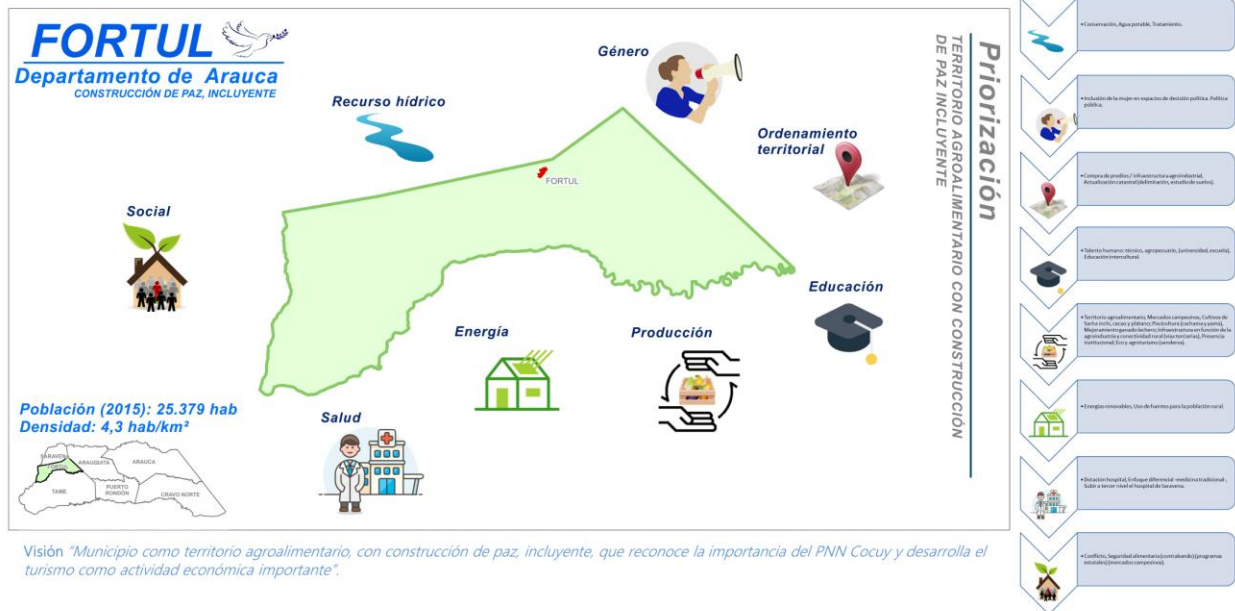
FORTUL
Departamento de Arauca
CONSTRUCCIÓN DE PAZ, INCLUYENTE

Género

Recurso hídrico

Ordenamiento territorial

FORTUL

Social

Educación

Energía

Producción

Población (2015): 25.379 hab
Densidad: 4,3 hab/km²

Salud

SARAVENA
FORTUL
ARAUQUITA
ARAUCA
TAME
PUERTO RONDÓN
CRAVO NORTE

Priorización
TERRITORIO AGROALIMENTARIO CON CONSTRUCCIÓN DE PAZ INCLUYENTE

Visión "Municipio como territorio agroalimentario, con construcción de paz, incluyente, que reconoce la importancia del PNN Cocuy y desarrolla el turismo como actividad económica importante".

• Conservación, Agua potable, Tratamiento.

• Inclusión de la mujer en espacios de decisión política. Política pública.

• Compra de predios / infraestructura agroindustrial. Actualización catastral (delimitación, estudio de suelos).

• Talento humano: técnico, agropecuario, (universidad, escuela), Educación intercultural.

• Territorio agroalimentario, Mercados campesinos, Cultivos de Sacha inchi, cacao y plátano; Piscicultura (cachama y yamú), Mejoramiento genético bovino; Infraestructura en función de la agroindustria y conectividad rural (vías terciarias), Presencia Institucional; Eco y agroturismo (senderos).

• Energías renovables. Uso de fuentes para la población rural.

• Dotación hospital, Enfoque diferencial -medicina tradicional , Subir a tercer nivel el hospital de Saravena.

• Conflicto, Seguridad alimentaria (contrabando) (programas estatales) (mercados campesinos).